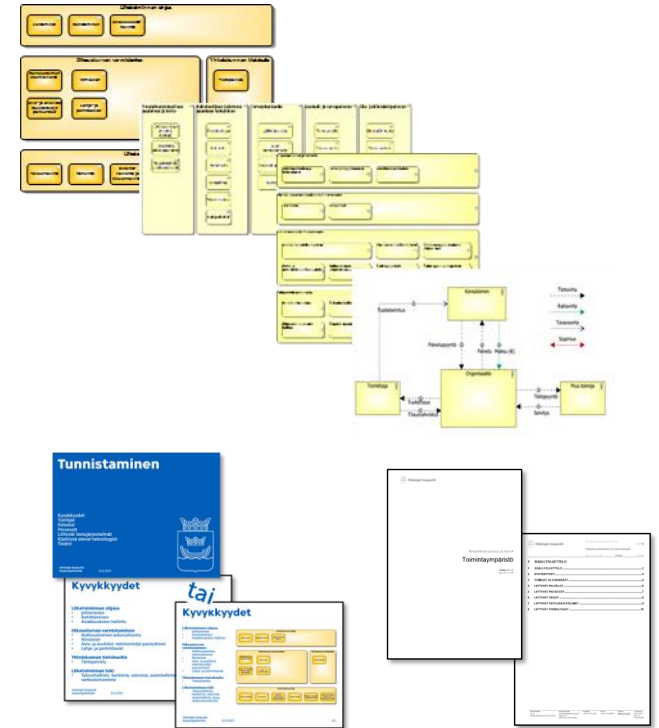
Kansalainen

Toimittaja

Organisaatio

Muu toimija

Tuotetoimitus

Palvelupyyntö

Palvelu

Maksu

Tuotteet

Tilausvahvistus

Tietopyyntö

Selvitys

Tietovirta

Rahavirta

Tavaravirta

Sopimus

Tunnistaminen

Kyvykkyydet
Toimijat
Palvelut
Prosessit
Liittyvät tietojärjestelmät
Käytössä olevat teknologiat
Tiedot

Helsingin kaupunki

Kyvykkyydet

taj

Liiketoiminnan ohjaus

Oikeusturvan varmistaminen

Viranomaisen tietohuolto

Liiketoiminnan tuki

Helsingin kaupunki

Kyvykkyydet

Helsingin kaupunki

Toimintaympäristö

Helsingin kaupunki

SISÄLLYSLUETTELO